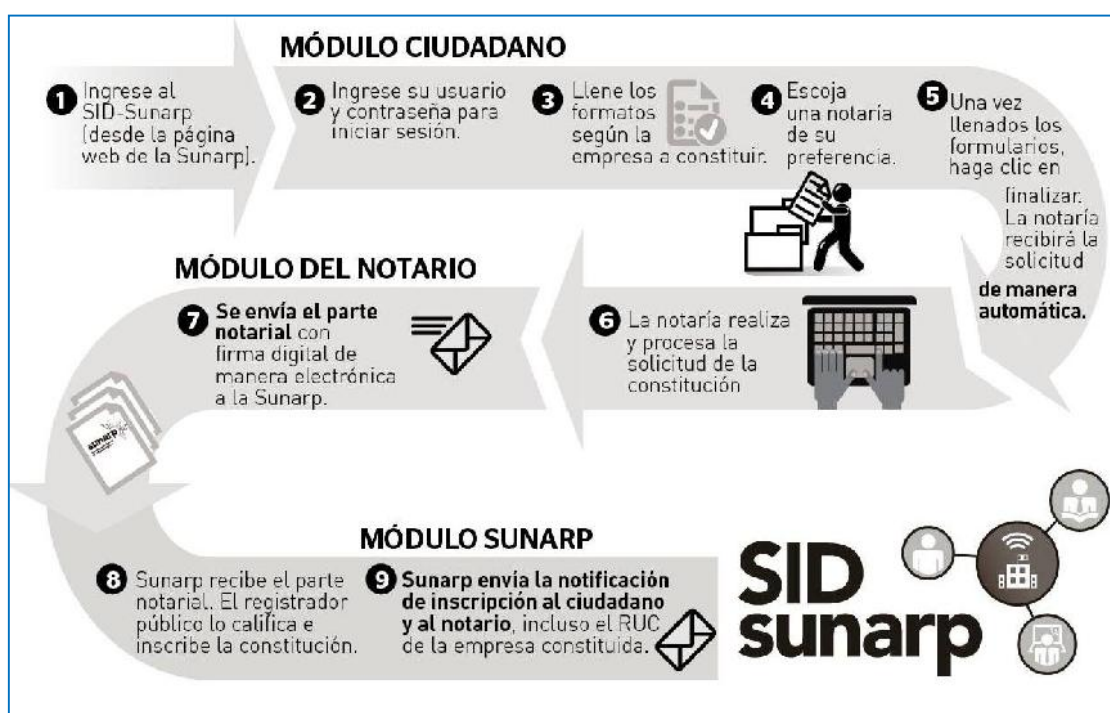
MÓDULO CIUDADANO

1 Ingrese al SID-Sunarp (desde la página web de la Sunarp).

2 Ingrese su usuario y contraseña para iniciar sesión.

3 Llene los formatos según la empresa a constituir.

4 Escoja una notaría de su preferencia.

5 Una vez llenados los formularios, haga clic en finalizar. La notaría recibirá la solicitud **de manera automática.**

MÓDULO DEL NOTARIO

6 La notaría realiza y procesa la solicitud de la constitución

7 **Se envía el parte notarial** con firma digital de manera electrónica a la Sunarp.

MÓDULO SUNARP

8 Sunarp recibe el parte notarial. El registrador público lo califica e inscribe la constitución.

9 **Sunarp envía la notificación de inscripción al ciudadano y al notario**, incluso el RUC de la empresa constituida.

SID sunarp